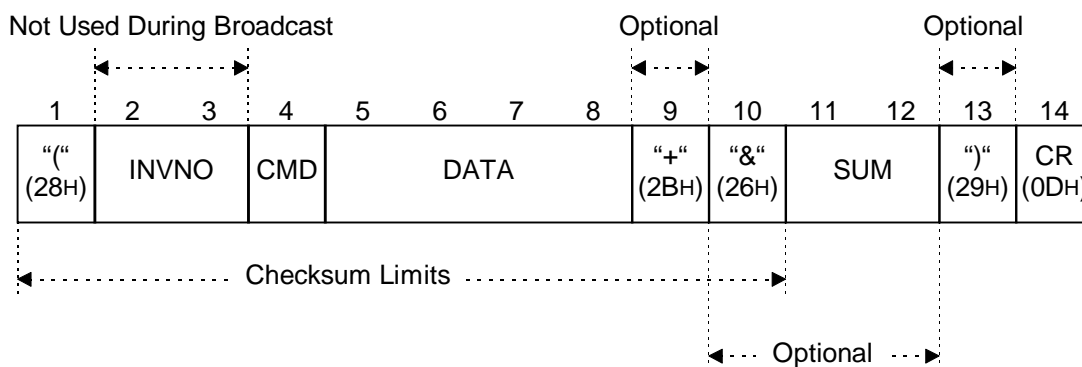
Not Used During Broadcast

Optional

Optional

1 2 3 4 5 6 7 8 9 10 11 12 13 14

| “(“ (28H) | INVNO | CMD | DATA | “+“ (2BH) | “&“ (26H) | SUM | “)“ (29H) | CR (0DH) |
|---|---|---|---|---|---|---|---|---|

Checksum Limits

Optional